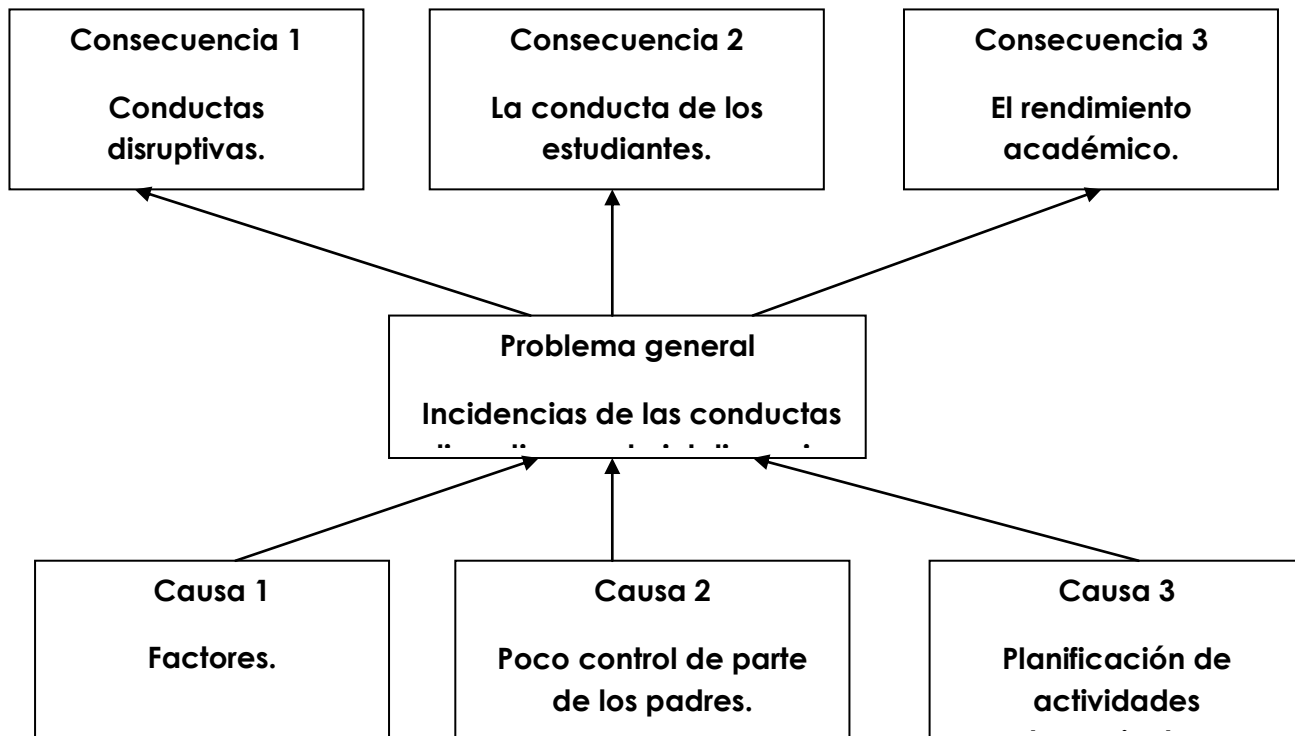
Consecuencia 1

Conductas disruptivas.

Consecuencia 2

La conducta de los estudiantes.

Consecuencia 3

El rendimiento académico.

Problema general

Incidencias de las conductas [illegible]

Causa 1

Factores.

Causa 2

Poco control de parte de los padres.

Causa 3

Planificación de actividades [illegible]